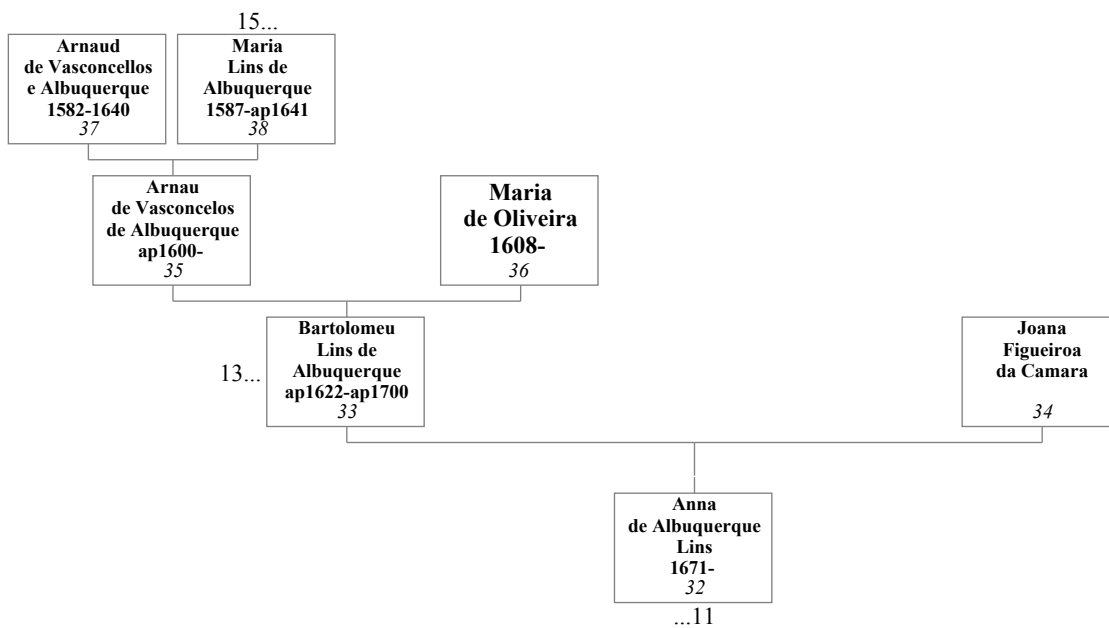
15...

Arnaud de Vasconcellos e Albuquerque 1582-1640
37

Maria Lins de Albuquerque 1587-ap1641
38

Arnau de Vasconcelos de Albuquerque ap1600-
35

Maria de Oliveira 1608-
36

13...

Bartolomeu Lins de Albuquerque ap1622-ap1700
33

Joana Figueiroa da Camara
34

Anna de Albuquerque Lins 1671-
32

...11